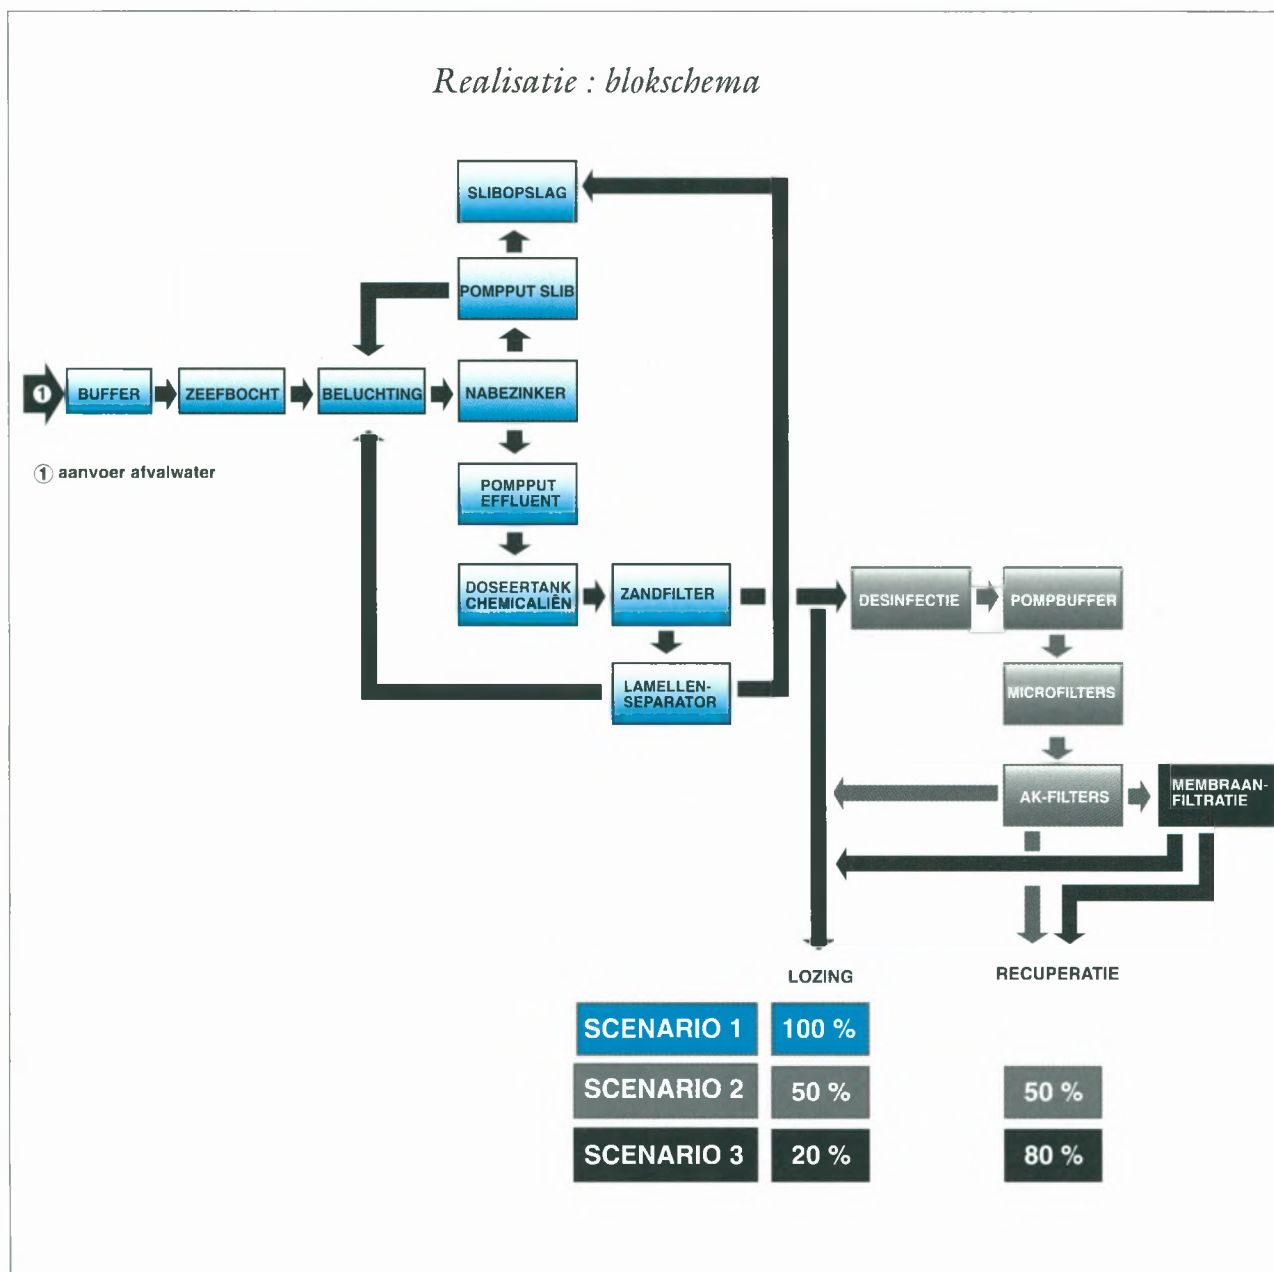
Realisatie : blokschema

SLIBOPSLAG

POMPPUT SLIB

1

BUFFER

ZEEFBOCHT

BELUCHTING

NABEZINKER

① aanvoer afvalwater

POMPPUT EFFLUENT

DOSEERTANK CHEMICALIËN

ZANDFILTER

DESINFECTIE

POMPBUFFER

LAMELLEN-SEPARATOR

MICROFILTERS

AK-FILTERS

MEMBRAAN-FILTRATIE

LOZING

RECUPERATIE

| SCENARIO 1 | 100 % | |
|---|---|---|
| SCENARIO 2 | 50 % | 50 % |
| SCENARIO 3 | 20 % | 80 % |